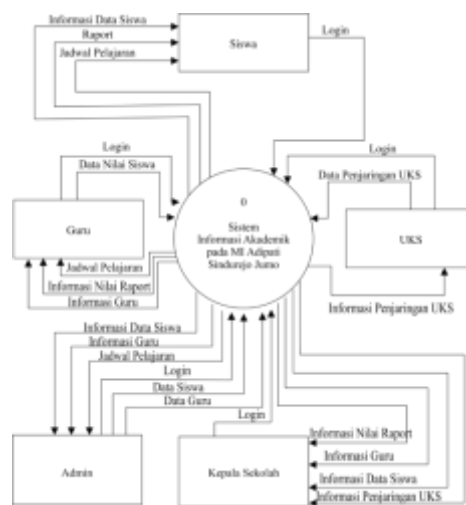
Informasi Data Siswa
Raport
Jadwal Pelajaran
Siswa
Login
Login
Data Nilai Siswa
Login
Data Penjaringan UKS
0
Sistem Informasi Akademik pada MI Adipati Sinduredjo Jumo
Guru
UKS
Jadwal Pelajaran
Informasi Nilai Raport
Informasi Guru
Informasi Penjaringan UKS
Informasi Data Siswa
Informasi Guru
Jadwal Pelajaran
Login
Data Siswa
Data Guru
Login
Informasi Nilai Raport
Informasi Guru
Informasi Data Siswa
Informasi Penjaringan UKS
Admin
Kepala Sekolah